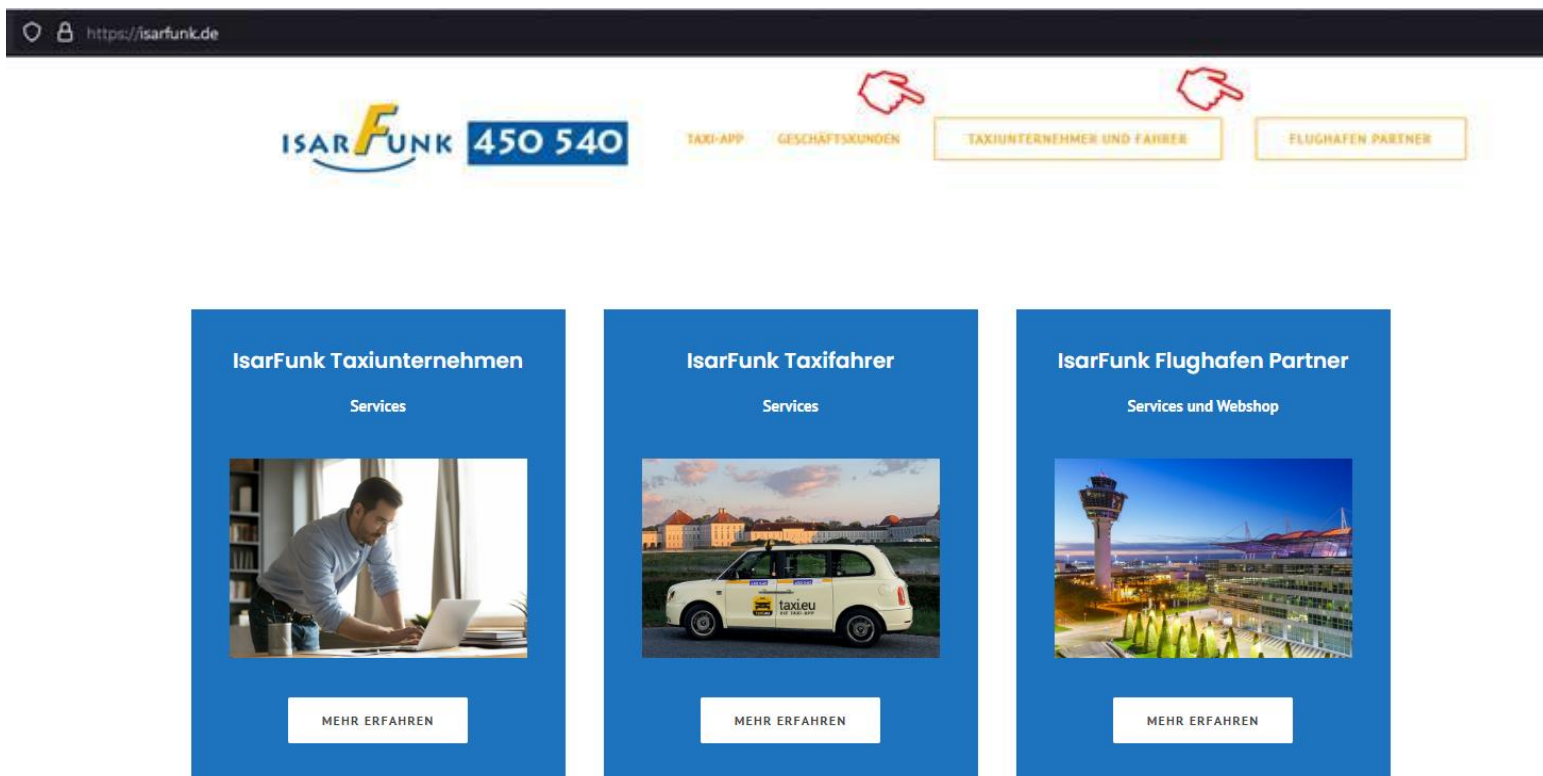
https://isarfunk.de

ISARFUNK 450 540

TAXI-APP GESCHÄFTSKUNDEN TAXIUNTERNEHMER UND FAHRER FLUGHAFEN PARTNER

IsarFunk Taxiunternehmen

Services

MEHR ERFAHREN

IsarFunk Taxifahrer

Services

taxi.eu

MEHR ERFAHREN

IsarFunk Flughafen Partner

Services und Webshop

MEHR ERFAHREN